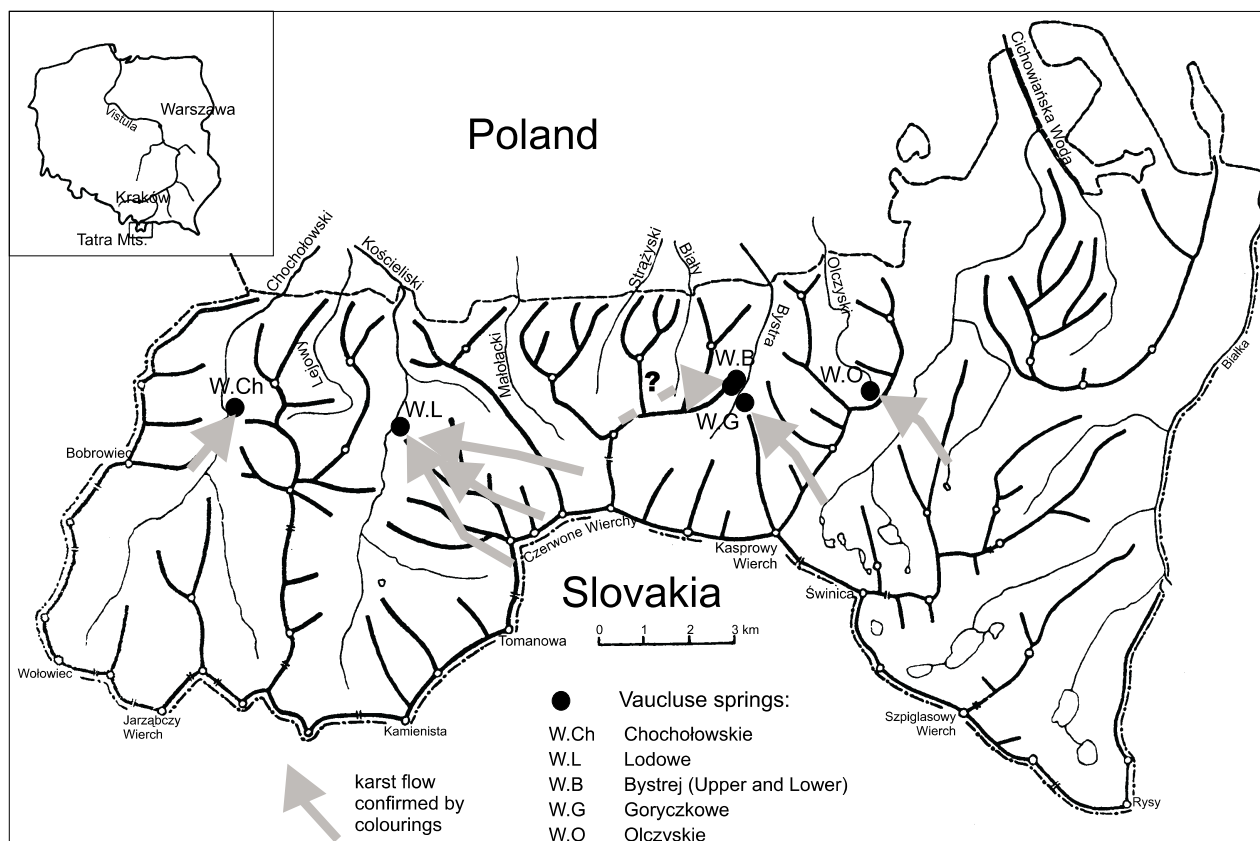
Warszawa
Vistula
Kraków
Tatra Mts.

Poland

Cichowiańska Woda

Chochołowski
Kościeliski
Strażyski
Biały
Olczyski
Bystra
Lejowy
Małołącki
Białka

W.Ch
W.L
W.B
W.G
W.O
?

Bobrowiec
Czerwone Wierchy
Kasprowy Wierch
Świnica

Slovakia

0 1 2 3 km

Tomanowa
Wołowiec
Jarząbczy Wierch
Kamienista
Szpiglasowy Wierch
Rysy

Vaucluse springs:
W.Ch Chochołowskie
W.L Lodowe
W.B Bystrej (Upper and Lower)
W.G Goryczkowe
W.O Olczyskie

karst flow confirmed by colourings